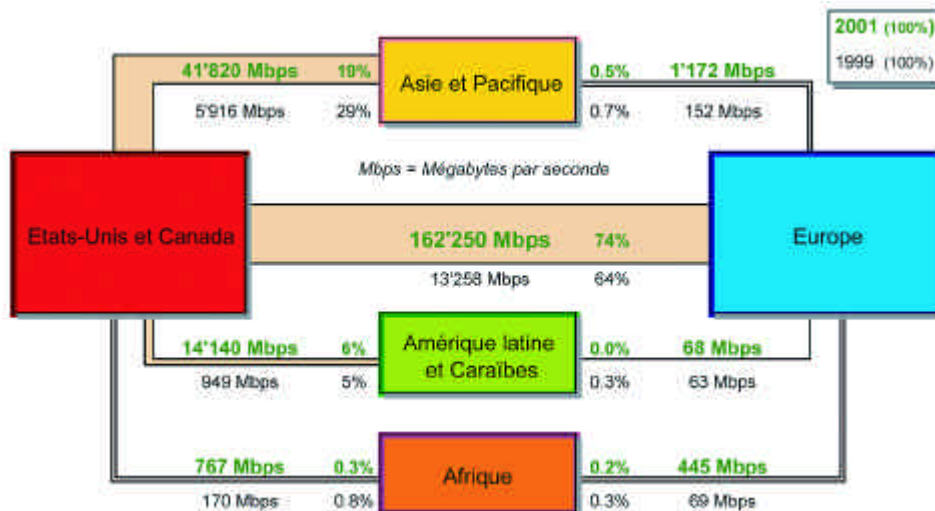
2001 (100%)
1999 (100%)

41'820 Mbps 19%
5'916 Mbps 29%

Asie et Pacifique

0.5% 1'172 Mbps
0.7% 152 Mbps

Mbps = Mégabytes par seconde

Etats-Unis et Canada

162'250 Mbps 74%
13'258 Mbps 64%

Europe

14'140 Mbps 6%
949 Mbps 5%

Amérique latine et Caraïbes

0.0% 68 Mbps
0.3% 63 Mbps

767 Mbps 0.3%
170 Mbps 0.8%

Afrique

0.2% 445 Mbps
0.3% 69 Mbps